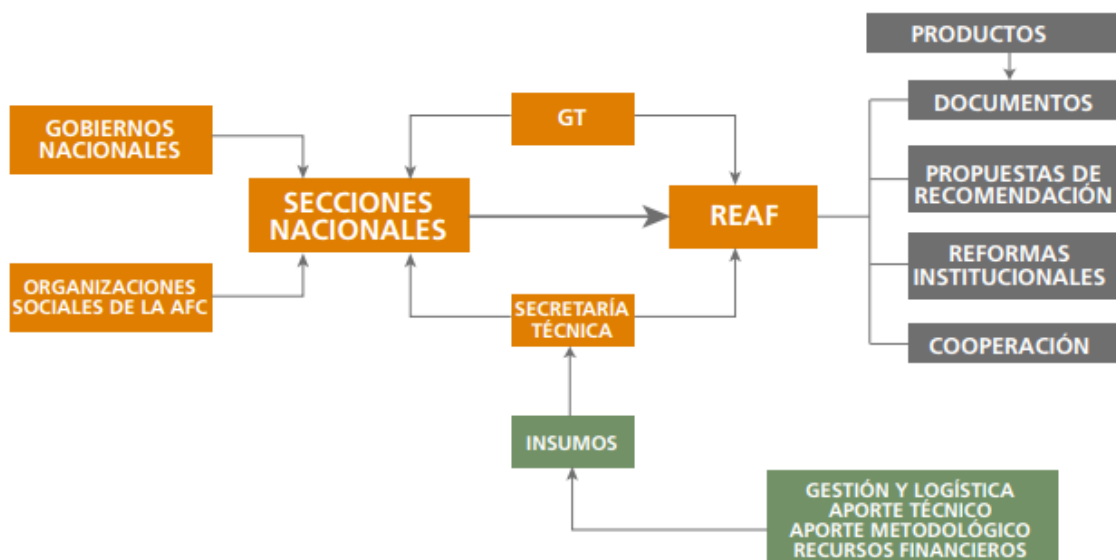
PRODUCTOS

GOBIERNOS NACIONALES

GT

DOCUMENTOS

SECCIONES NACIONALES

REAF

PROPUESTAS DE RECOMENDACIÓN

ORGANIZACIONES SOCIALES DE LA AFC

SECRETARÍA TÉCNICA

REFORMAS INSTITUCIONALES

COOPERACIÓN

INSUMOS

GESTIÓN Y LOGÍSTICA
APORTE TÉCNICO
APORTE METODOLÓGICO
RECURSOS FINANCIEROS